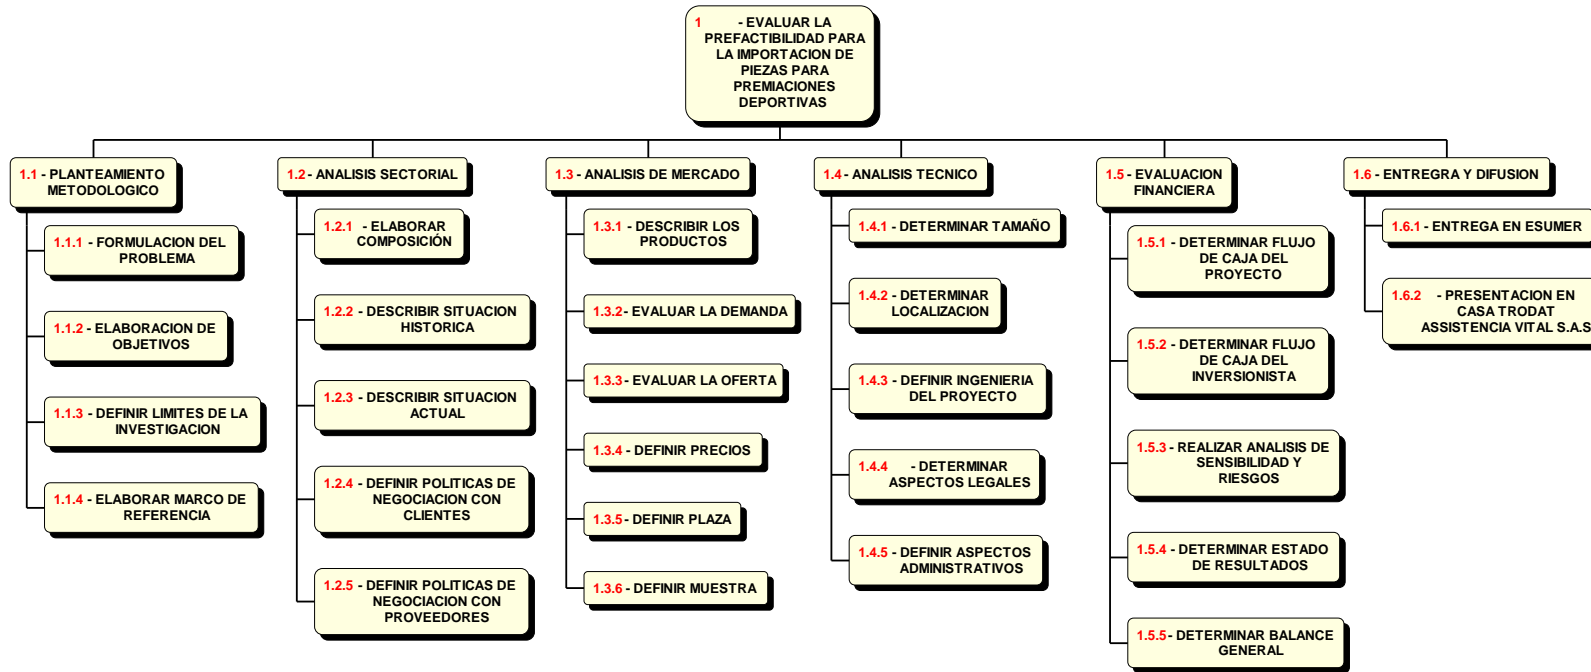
1 - EVALUAR LA PREFACTIBILIDAD PARA LA IMPORTACION DE PIEZAS PARA PREMIACIONES DEPORTIVAS

1.1 - PLANTEAMIENTO METODOLOGICO

1.1.1 - FORMULACION DEL PROBLEMA

1.1.2 - ELABORACION DE OBJETIVOS

1.1.3 - DEFINIR LIMITES DE LA INVESTIGACION

1.1.4 - ELABORAR MARCO DE REFERENCIA

1.2 - ANALISIS SECTORIAL

1.2.1 - ELABORAR COMPOSICIÓN

1.2.2 - DESCRIBIR SITUACION HISTORICA

1.2.3 - DESCRIBIR SITUACION ACTUAL

1.2.4 - DEFINIR POLITICAS DE NEGOCIACION CON CLIENTES

1.2.5 - DEFINIR POLITICAS DE NEGOCIACION CON PROVEEDORES

1.3 - ANALISIS DE MERCADO

1.3.1 - DESCRIBIR LOS PRODUCTOS

1.3.2 - EVALUAR LA DEMANDA

1.3.3 - EVALUAR LA OFERTA

1.3.4 - DEFINIR PRECIOS

1.3.5 - DEFINIR PLAZA

1.3.6 - DEFINIR MUESTRA

1.4 - ANALISIS TECNICO

1.4.1 - DETERMINAR TAMAÑO

1.4.2 - DETERMINAR LOCALIZACION

1.4.3 - DEFINIR INGENIERIA DEL PROYECTO

1.4.4 - DETERMINAR ASPECTOS LEGALES

1.4.5 - DEFINIR ASPECTOS ADMINISTRATIVOS

1.5 - EVALUACION FINANCIERA

1.5.1 - DETERMINAR FLUJO DE CAJA DEL PROYECTO

1.5.2 - DETERMINAR FLUJO DE CAJA DEL INVERSIONISTA

1.5.3 - REALIZAR ANALISIS DE SENSIBILIDAD Y RIESGOS

1.5.4 - DETERMINAR ESTADO DE RESULTADOS

1.5.5 - DETERMINAR BALANCE GENERAL

1.6 - ENTREGRA Y DIFUSION

1.6.1 - ENTREGA EN ESUMER

1.6.2 - PRESENTACION EN CASA TRODAT ASSISTENCIA VITAL S.A.S